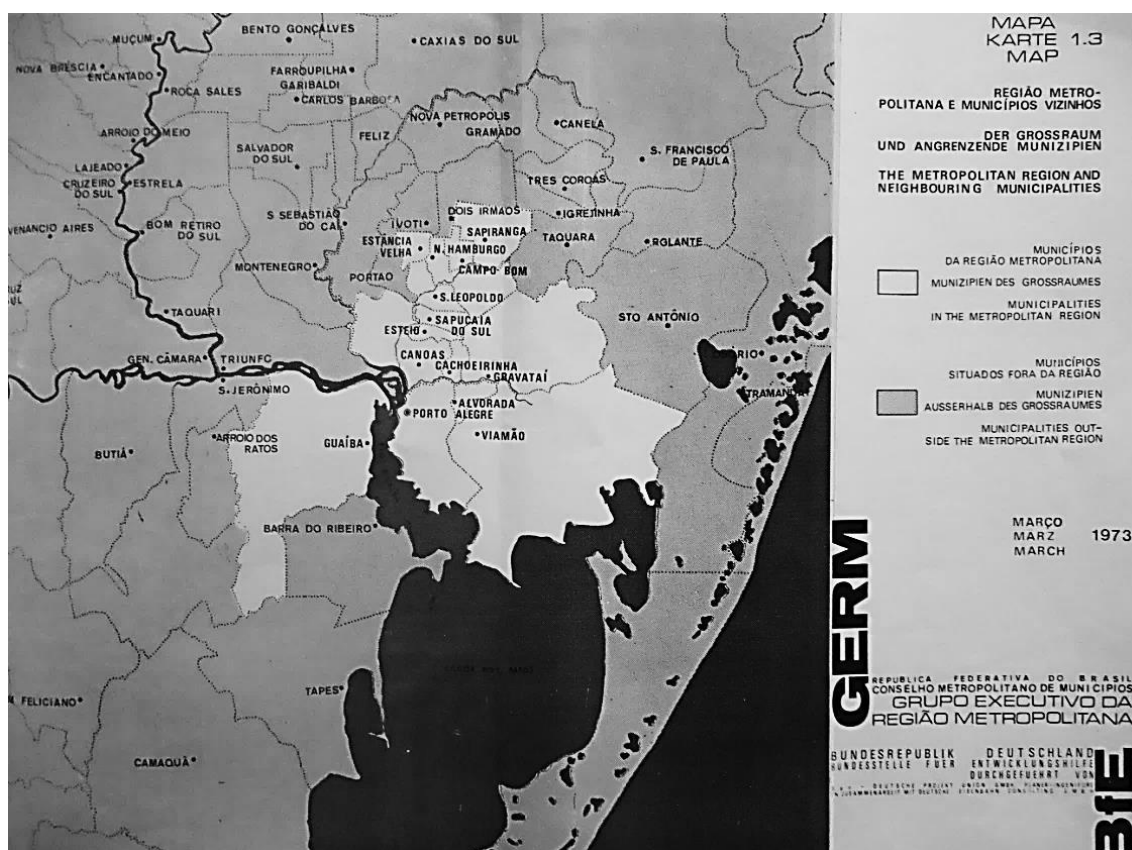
BENTO GONÇALVES
MUÇUM
CAXIAS DO SUL
NOVA BRESCIA
ENCANTADO
FARROUPILHA
GARIBALDI
ROCA SALES
CARLOS BARBOSA
NOVA PETROPOLIS
ARROIO DO MEIO
GRAMADO
CANELA
FELIZ
SALVADOR DO SUL
S. FRANCISCO DE PAULA
LAJEADO
CRUZEIRO DO SUL
ESTRELA
TRES COROAS
DOIS IRMAOS
IGREJINHA
S. SEBASTIÃO DO CAÍ
IVOTI
SAPIRANGA
BOM RETIRO DO SUL
VENANCIO AIRES
TAQUARA
ROLANTE
ESTÂNCIA VELHA
N. HAMBURGO
CAMPO BOM
MONTENEGRO
PORTAO
S. LEOPOLDO
TAQUARI
SAPUCAIA DO SUL
ESTEIO
STO ANTÔNIO
CANOAS
GEN. CÂMARA
TRIUNFO
CACHOEIRINHA
OSÓRIO
GRAVATAÍ
S. JERÔNIMO
ALVORADA
PORTO ALEGRE
TRAMANDAÍ
ARROIO DOS RATOS
GUAÍBA
VIAMÃO
BUTIÁ
BARRA DO RIBEIRO
TAPES
FELICIANO
CAMAQUÃ

MAPA
KARTE 1.3
MAP

REGIÃO METROPOLITANA E MUNICÍPIOS VIZINHOS

DER GROSSRAUM UND ANGRENZENDE MUNIZIPIEN

THE METROPOLITAN REGION AND NEIGHBOURING MUNICIPALITIES

MUNICÍPIOS DA REGIÃO METROPOLITANA
MUNIZIPIEN DES GROSSRAUMES
MUNICIPALITIES IN THE METROPOLITAN REGION

MUNICÍPIOS SITUADOS FORA DA REGIÃO
MUNIZIPIEN AUSSERHALB DES GROSSRAUMES
MUNICIPALITIES OUTSIDE THE METROPOLITAN REGION

MARÇO
MARZ 1973
MARCH

GERM

REPUBLICA FEDERATIVA DO BRASIL
CONSELHO METROPOLITANO DE MUNICIPIOS
GRUPO EXECUTIVO DA REGIÃO METROPOLITANA

BUNDESREPUBLIK DEUTSCHLAND
BUNDESSTELLE FUER ENTWICKLUNGSHILFE
DURCHGEFUEHRT VON
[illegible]

BfE